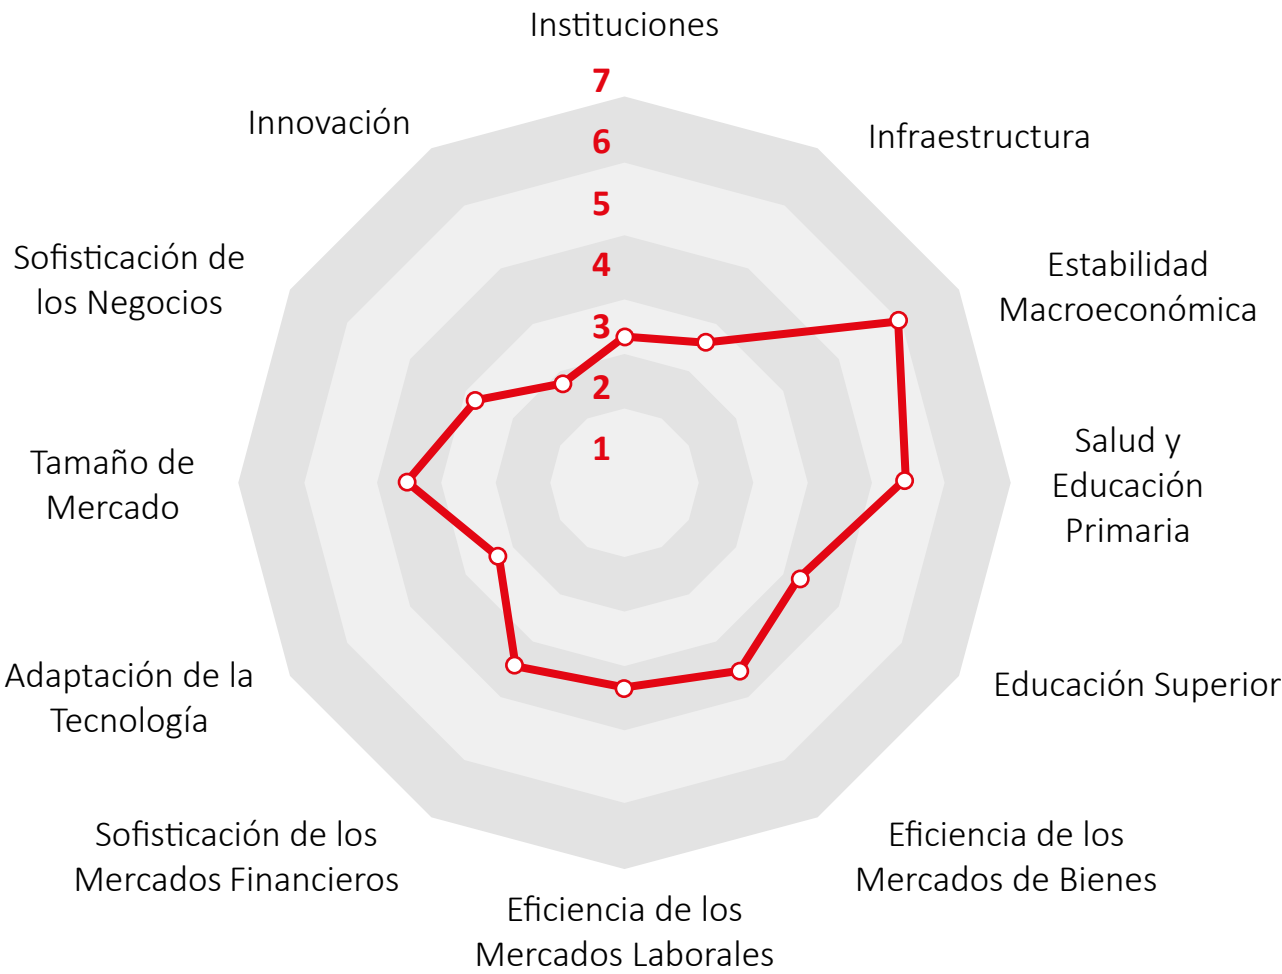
Instituciones

7
6
5
4
3
2
1

Infraestructura

Estabilidad Macroeconómica

Salud y Educación Primaria

Educación Superior

Eficiencia de los Mercados de Bienes

Eficiencia de los Mercados Laborales

Sofisticación de los Mercados Financieros

Adaptación de la Tecnología

Tamaño de Mercado

Sofisticación de los Negocios

Innovación